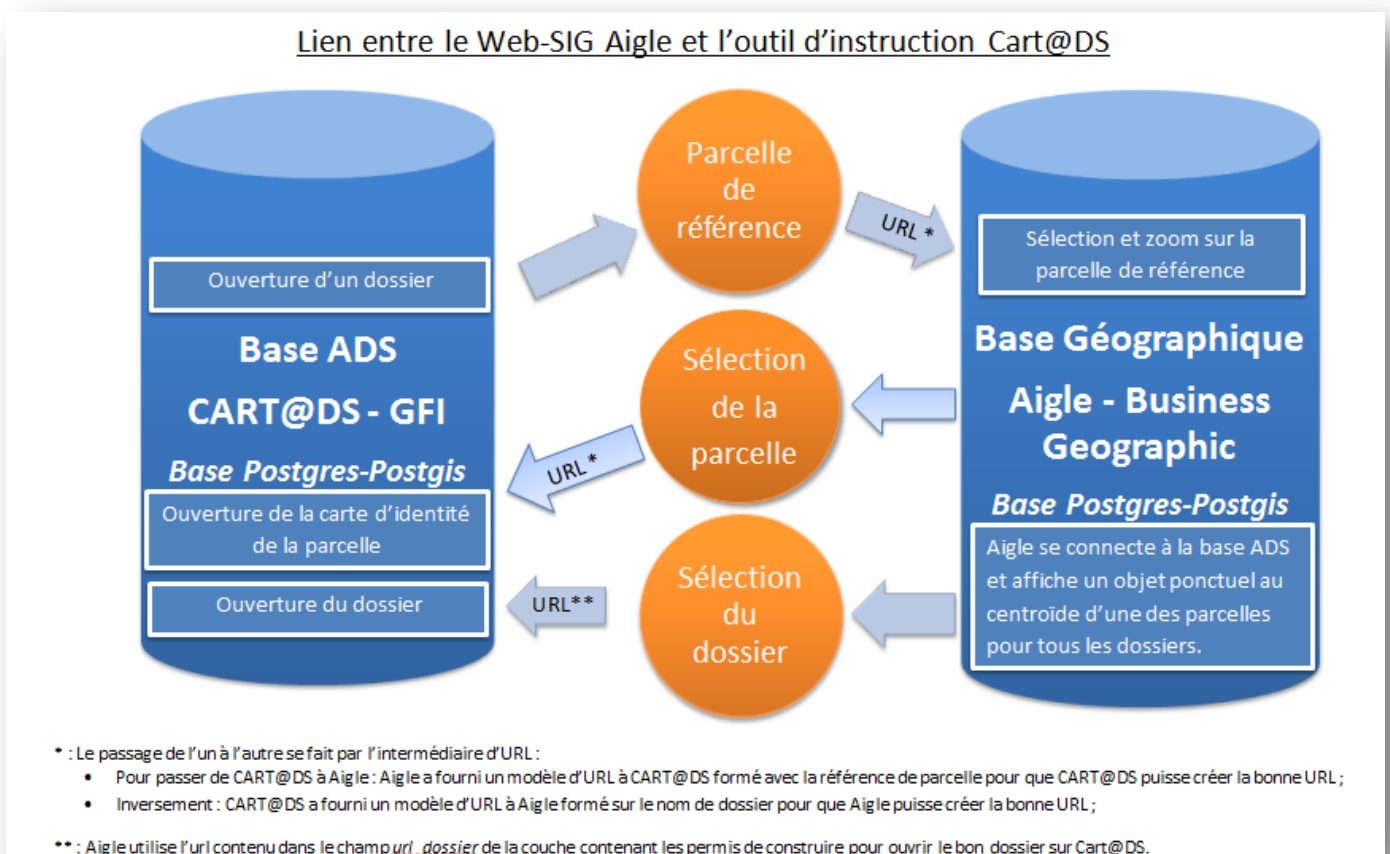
Lien entre le Web-SIG Aigle et l'outil d'instruction Cart@DS

Ouverture d'un dossier

Base ADS

CART@DS - GFI

Base Postgres-Postgis

Ouverture de la carte d'identité de la parcelle

Ouverture du dossier

Parcelle de référence

URL *

Sélection de la parcelle

URL *

Sélection du dossier

URL**

Sélection et zoom sur la parcelle de référence

Base Géographique

Aigle - Business Geographic

Base Postgres-Postgis

Aigle se connecte à la base ADS et affiche un objet ponctuel au centroïde d'une des parcelles pour tous les dossiers.

* : Le passage de l'un à l'autre se fait par l'intermédiaire d'URL :
• Pour passer de CART@DS à Aigle : Aigle a fourni un modèle d'URL à CART@DS formé avec la référence de parcelle pour que CART@DS puisse créer la bonne URL ;
• Inversement : CART@DS a fourni un modèle d'URL à Aigle formé sur le nom de dossier pour que Aigle puisse créer la bonne URL ;

** : Aigle utilise l'url contenu dans le champ url_dossier de la couche contenant les permis de construire pour ouvrir le bon dossier sur Cart@DS.